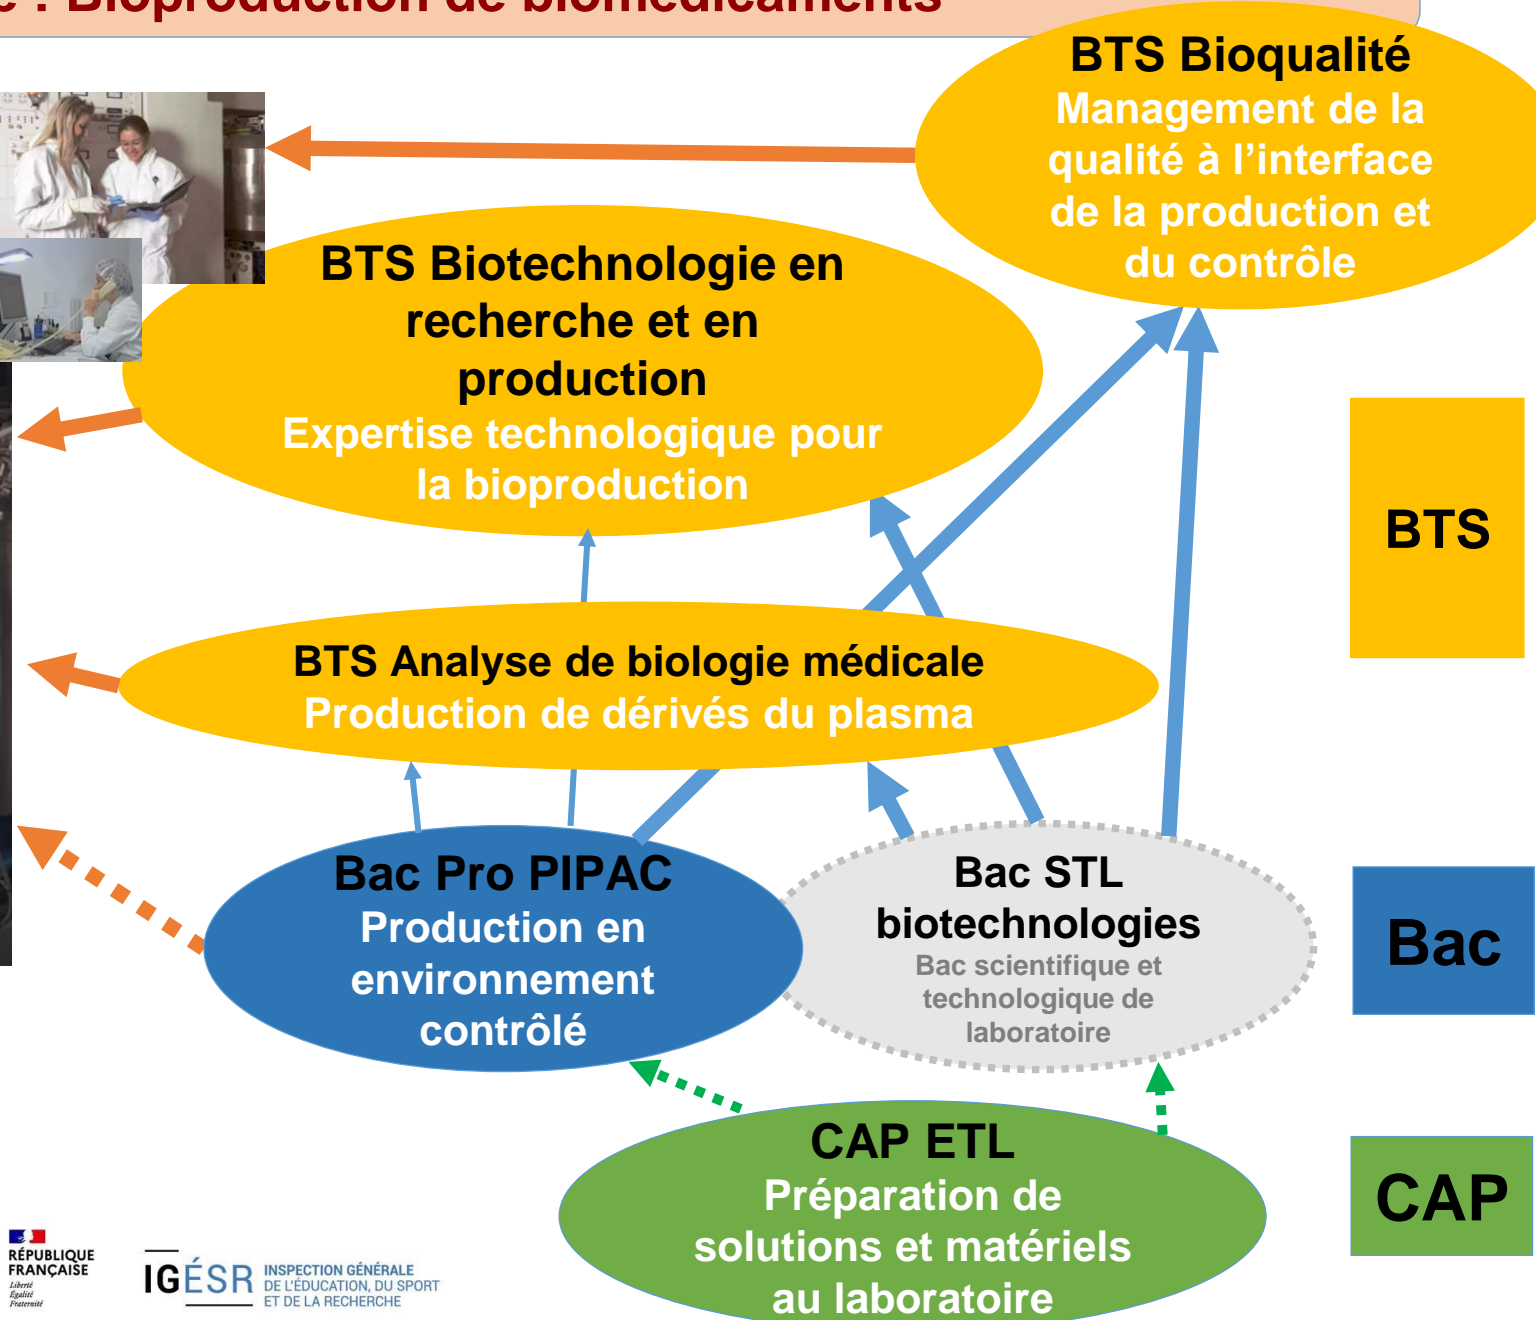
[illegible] : Bioproduction de biomédicaments

BTS Bioqualité
Management de la qualité à l'interface de la production et du contrôle

BTS Biotechnologie en recherche et en production
Expertise technologique pour la bioproduction

BTS

BTS Analyse de biologie médicale
Production de dérivés du plasma

Bac Pro PIPAC
Production en environnement contrôlé

Bac STL biotechnologies
Bac scientifique et technologique de laboratoire

Bac

CAP ETL
Préparation de solutions et matériels au laboratoire

CAP

RÉPUBLIQUE FRANÇAISE
Liberté
Égalité
Fraternité

IGÉSR INSPECTION GÉNÉRALE DE L'ÉDUCATION, DU SPORT ET DE LA RECHERCHE